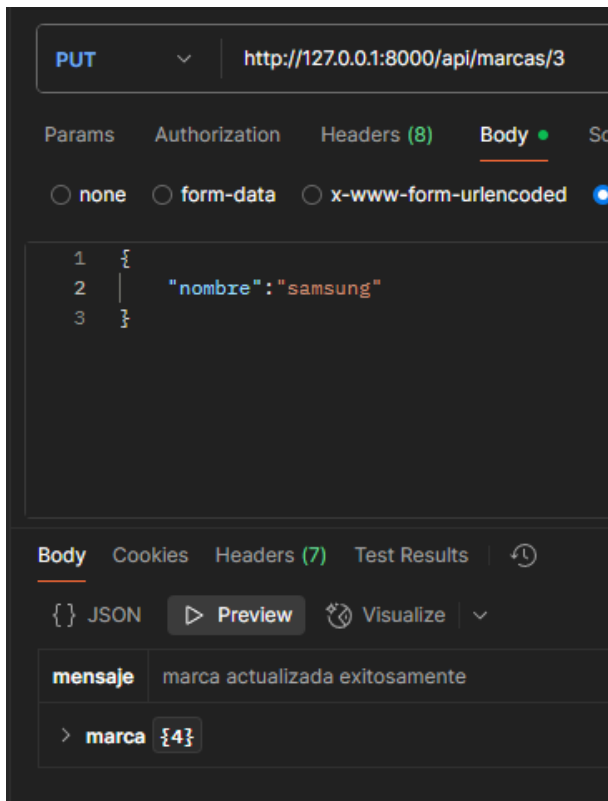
PUT http://127.0.0.1:8000/api/marcas/3

Params Authorization Headers (8) Body Sc

none form-data x-www-form-urlencoded

1 {
2 "nombre":"samsung"
3 }

Body Cookies Headers (7) Test Results

{} JSON ▷ Preview Visualize

| mensaje | marca actualizada exitosamente |
|---|---|

> marca {4}